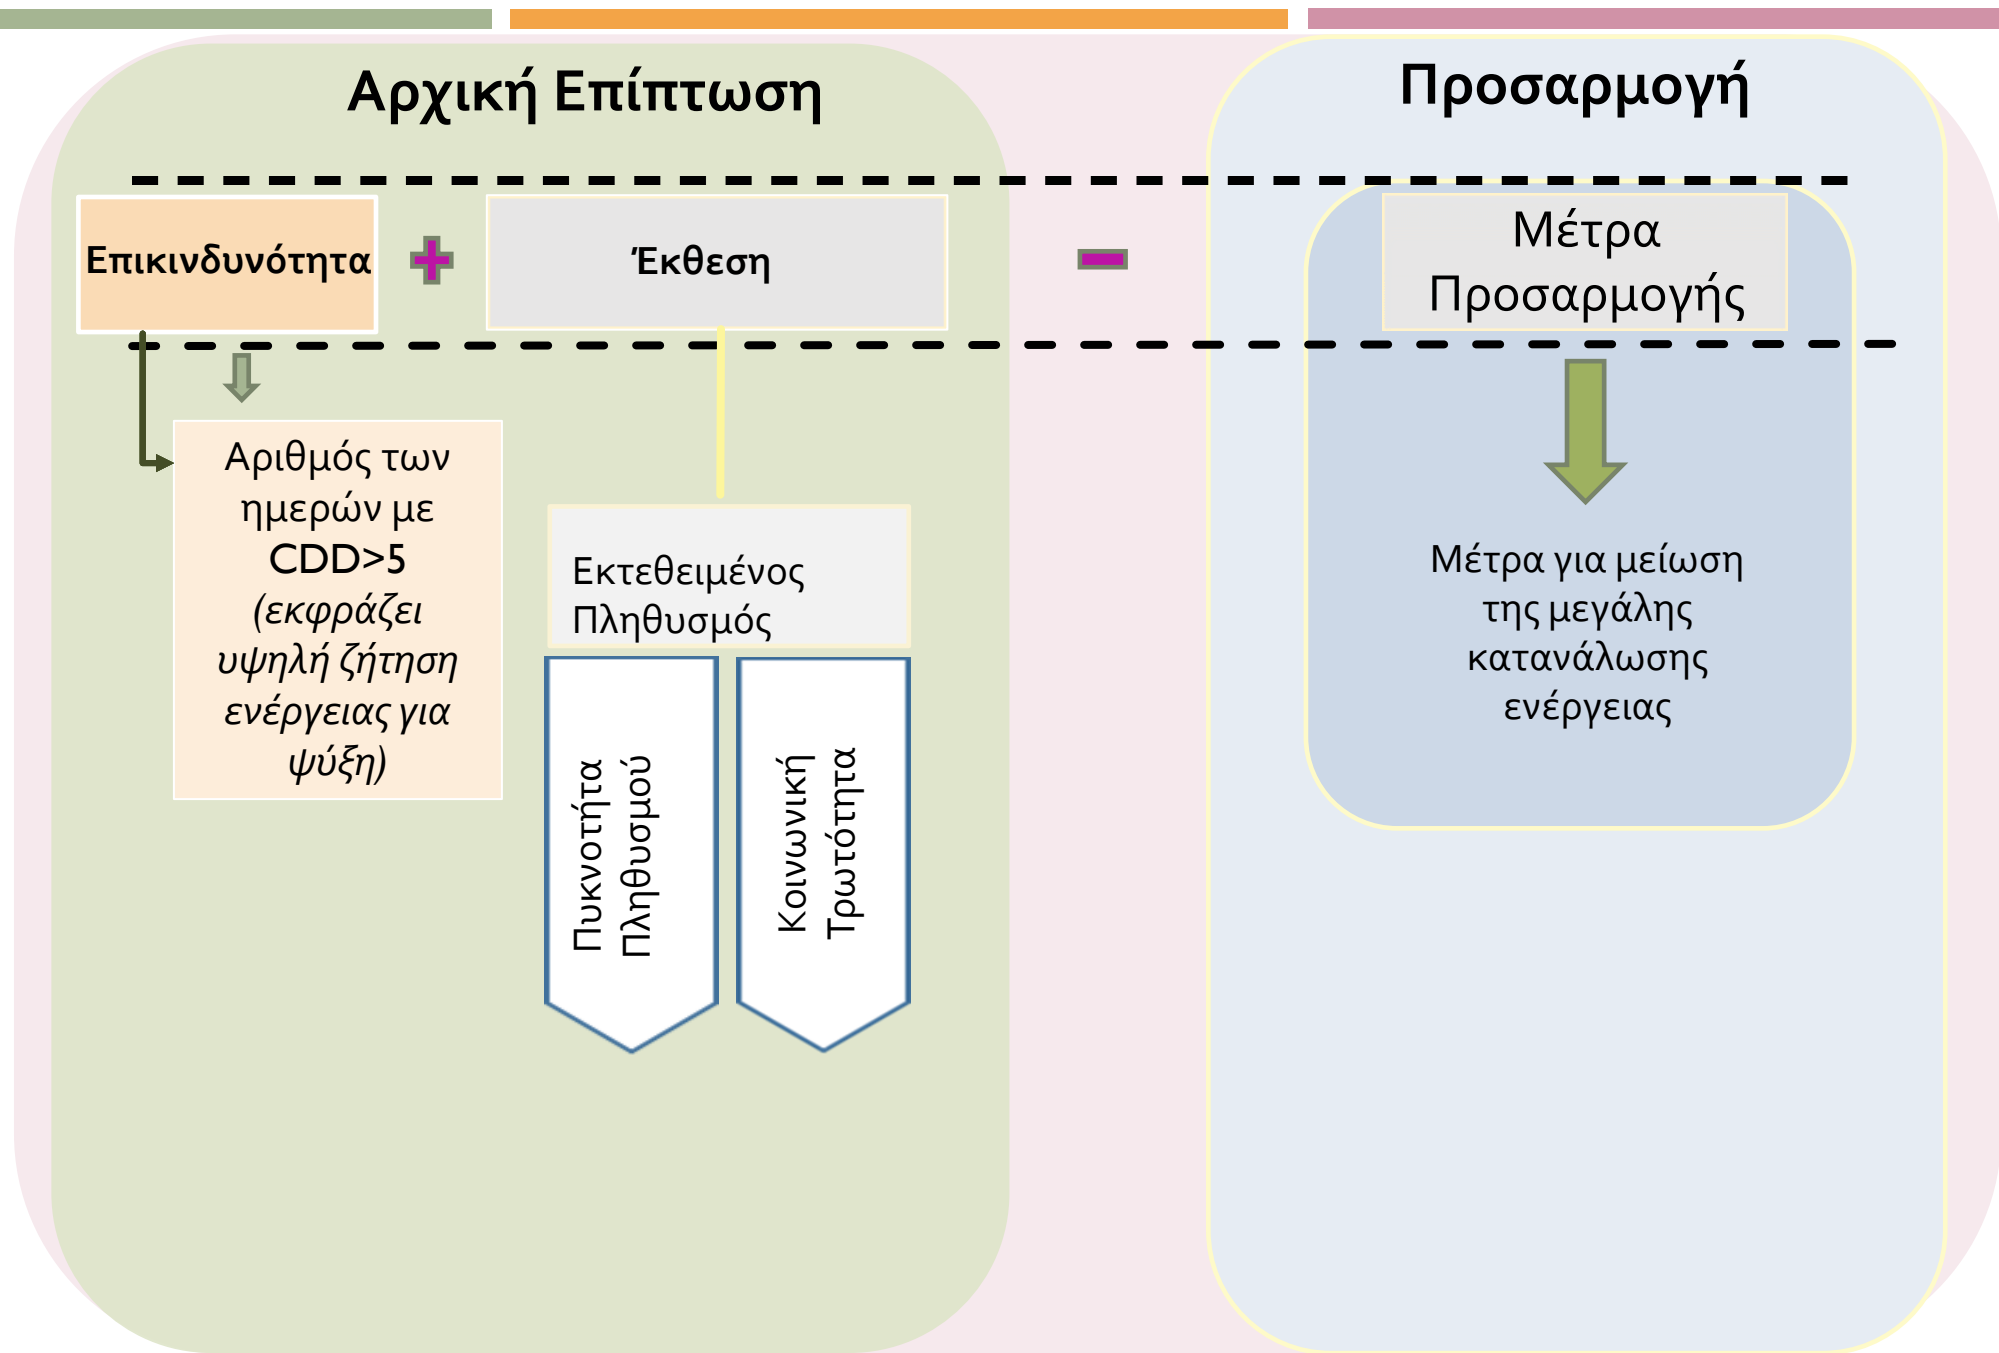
Αρχική Επίπτωση

Προσαρμογή

Επικινδυνότητα

Έκθεση

Μέτρα Προσαρμογής

Αριθμός των ημερών με CDD>5 *(εκφράζει υψηλή ζήτηση ενέργειας για ψύξη)*

Εκτεθειμένος Πληθυσμός

Πυκνοτήτα Πληθυσμού

Κοινωνική Τρωτότητα

Μέτρα για μείωση της μεγάλης κατανάλωσης ενέργειας